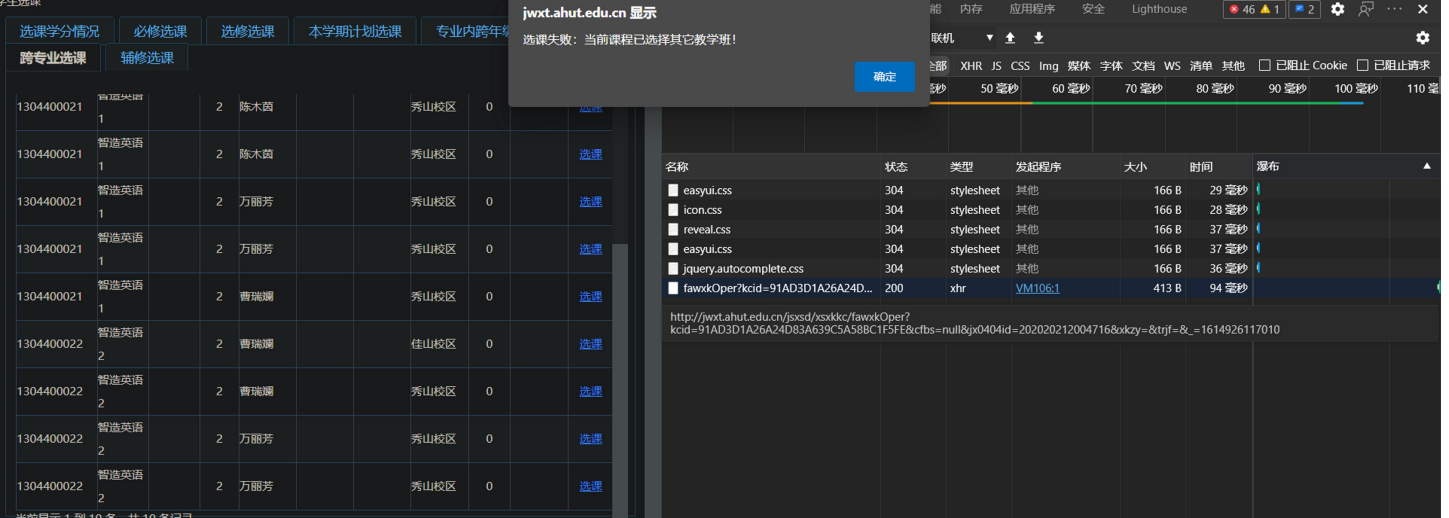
选课学分情况 必修选课 选修选课 本学期计划选课 专业内跨年级

跨专业选课 辅修选课

jwxt.ahut.edu.cn 显示

选课失败：当前课程已选择其它教学班！

确定

能 内存 应用程序 安全 Lighthouse 46 1 2

联机

全部 XHR JS CSS Img 媒体 字体 文档 WS 清单 其他 已阻止 Cookie 已阻止请求

50 毫秒 60 毫秒 70 毫秒 80 毫秒 90 毫秒 100 毫秒 110 毫

| 1304400021 | 智造英语1 | | 2 | 陈木茵 | | | 秀山校区 | 0 | | 选课 |
|---|---|---|---|---|---|---|---|---|---|---|
| 1304400021 | 智造英语1 | | 2 | 陈木茵 | | | 秀山校区 | 0 | | 选课 |
| 1304400021 | 智造英语1 | | 2 | 万丽芳 | | | 秀山校区 | 0 | | 选课 |
| 1304400021 | 智造英语1 | | 2 | 万丽芳 | | | 秀山校区 | 0 | | 选课 |
| 1304400021 | 智造英语1 | | 2 | 曹瑞斓 | | | 秀山校区 | 0 | | 选课 |
| 1304400022 | 智造英语2 | | 2 | 曹瑞斓 | | | 佳山校区 | 0 | | 选课 |
| 1304400022 | 智造英语2 | | 2 | 曹瑞斓 | | | 秀山校区 | 0 | | 选课 |
| 1304400022 | 智造英语2 | | 2 | 万丽芳 | | | 秀山校区 | 0 | | 选课 |
| 1304400022 | 智造英语2 | | 2 | 万丽芳 | | | 秀山校区 | 0 | | 选课 |

| 名称 | 状态 | 类型 | 发起程序 | 大小 | 时间 | 瀑布 |
|---|---|---|---|---|---|---|
| easyui.css | 304 | stylesheet | 其他 | 166 B | 29 毫秒 | |
| icon.css | 304 | stylesheet | 其他 | 166 B | 28 毫秒 | |
| reveal.css | 304 | stylesheet | 其他 | 166 B | 37 毫秒 | |
| easyui.css | 304 | stylesheet | 其他 | 166 B | 37 毫秒 | |
| jquery.autocomplete.css | 304 | stylesheet | 其他 | 166 B | 36 毫秒 | |
| fawxkOper?kcid=91AD3D1A26A24D... | 200 | xhr | VM106:1 | 413 B | 94 毫秒 | |

http://jwxt.ahut.edu.cn/jsxsd/xsxkkc/fawxkOper?kcid=91AD3D1A26A24D83A639C5A58BC1F5FE&cfbs=null&jx0404id=202020212004716&xkzy=&trjf=&_=1614926117010